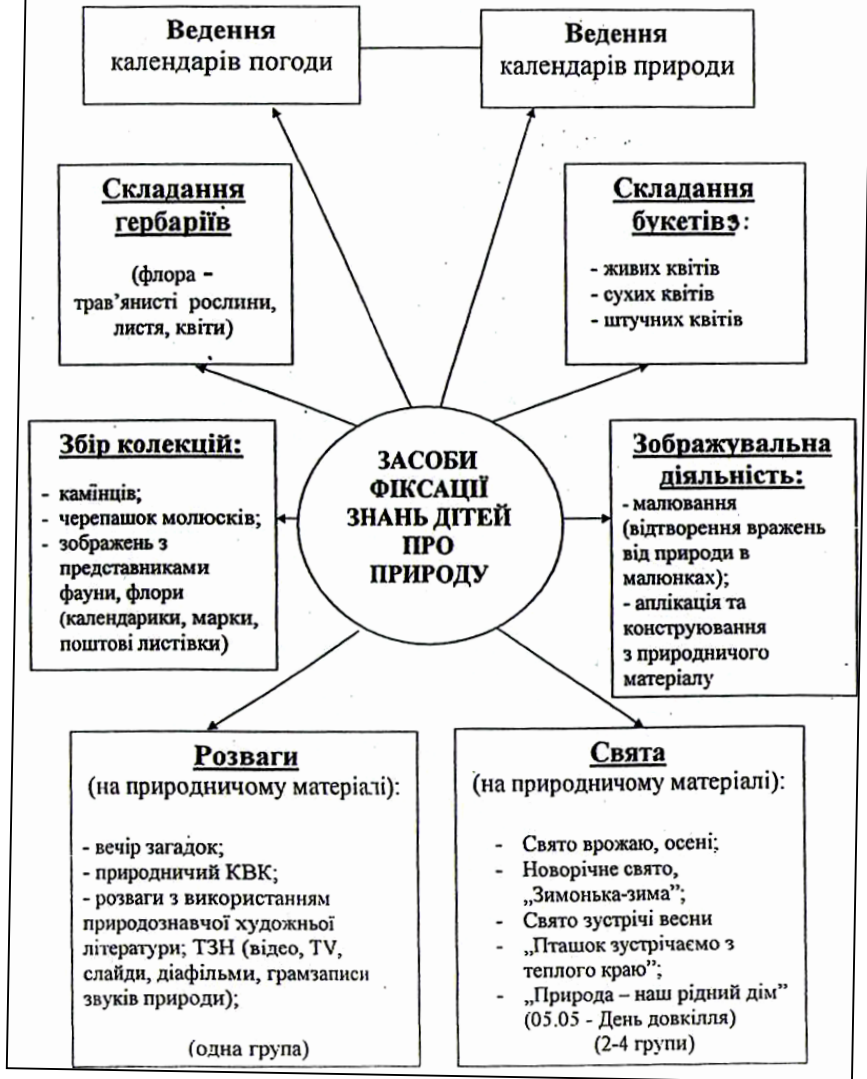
Ведення календарів погоди

Ведення календарів природи

Складання гербаріїв

(флора - трав'янисті рослини, листя, квіти)

Складання букетів:

- живих квітів
- сухих квітів
- штучних квітів

Збір колекцій:

- камінців;
- черепашок молюсків;
- зображень з представниками фауни, флори (календарики, марки, поштові листівки)

ЗАСОБИ ФІКСАЦІЇ ЗНАНЬ ДІТЕЙ ПРО ПРИРОДУ

Зображувальна діяльність:

- малювання (відтворення вражень від природи в малюнках);
- аплікація та конструювання з природничого матеріалу

Розваги
(на природничому матеріалі):

- вечір загадок;
- природничий КВК;
- розваги з використанням природознавчої художньої літератури; ТЗН (відео, TV, слайди, діафільми, грамзаписи звуків природи);

(одна група)

Свята
(на природничому матеріалі):

- Свято врожаю, осені;
- Новорічне свято, „Зимонька-зима";
- Свято зустрічі весни
- „Пташок зустрічаємо з теплого краю";
- „Природа – наш рідний дім" (05.05 - День довкілля)

(2-4 групи)